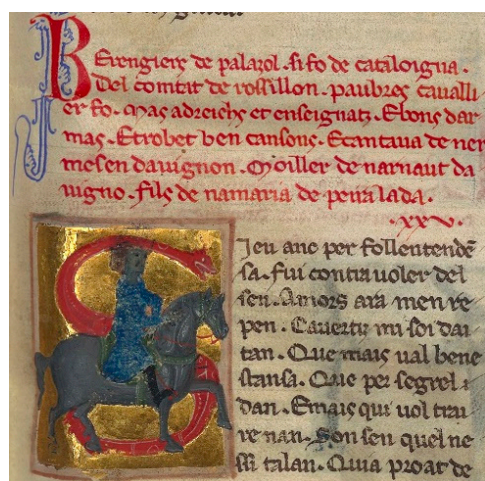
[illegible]

Berengiers de palazol . si fo de catalogna . del comtat de rossillon . paubres cavalliers fo . mas adreichs et enseignatz . Et bons d'armas . Et trobet ben cansons . Et cantava de ner mesen daurignon . moiller de narnaut dauigno . fills de namaria de peiralada .

. xx .

S jeu anc per follentendensa . fui contra uoler del sen . Amors aia men repen . Cauertz mi sui dai tan . Que mais ual bene stansa . Que per segrel afan . Em ais qui uol trau re nan . Son sen quel ne si talan . Quia proat de